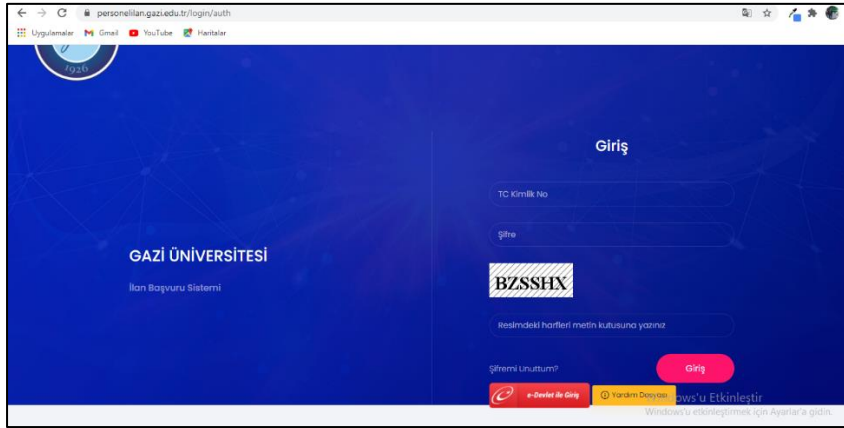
personelilan.gazi.edu.tr/login/auth

Uygulamalar Gmail YouTube Haritalar

1926

GAZİ ÜNİVERSİTESİ

İlan Başvuru Sistemi

Giriş

TC Kimlik No

Şifre

BZSSHX

Resimdeki harfleri metin kutusuna yazınız

Şifremi Unuttum?

Giriş

e-Devlet ile Giriş

Yardım Dosyası

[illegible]ows'u Etkinleştir

Windows'u etkinleştirmek için Ayarlar'a gidin.